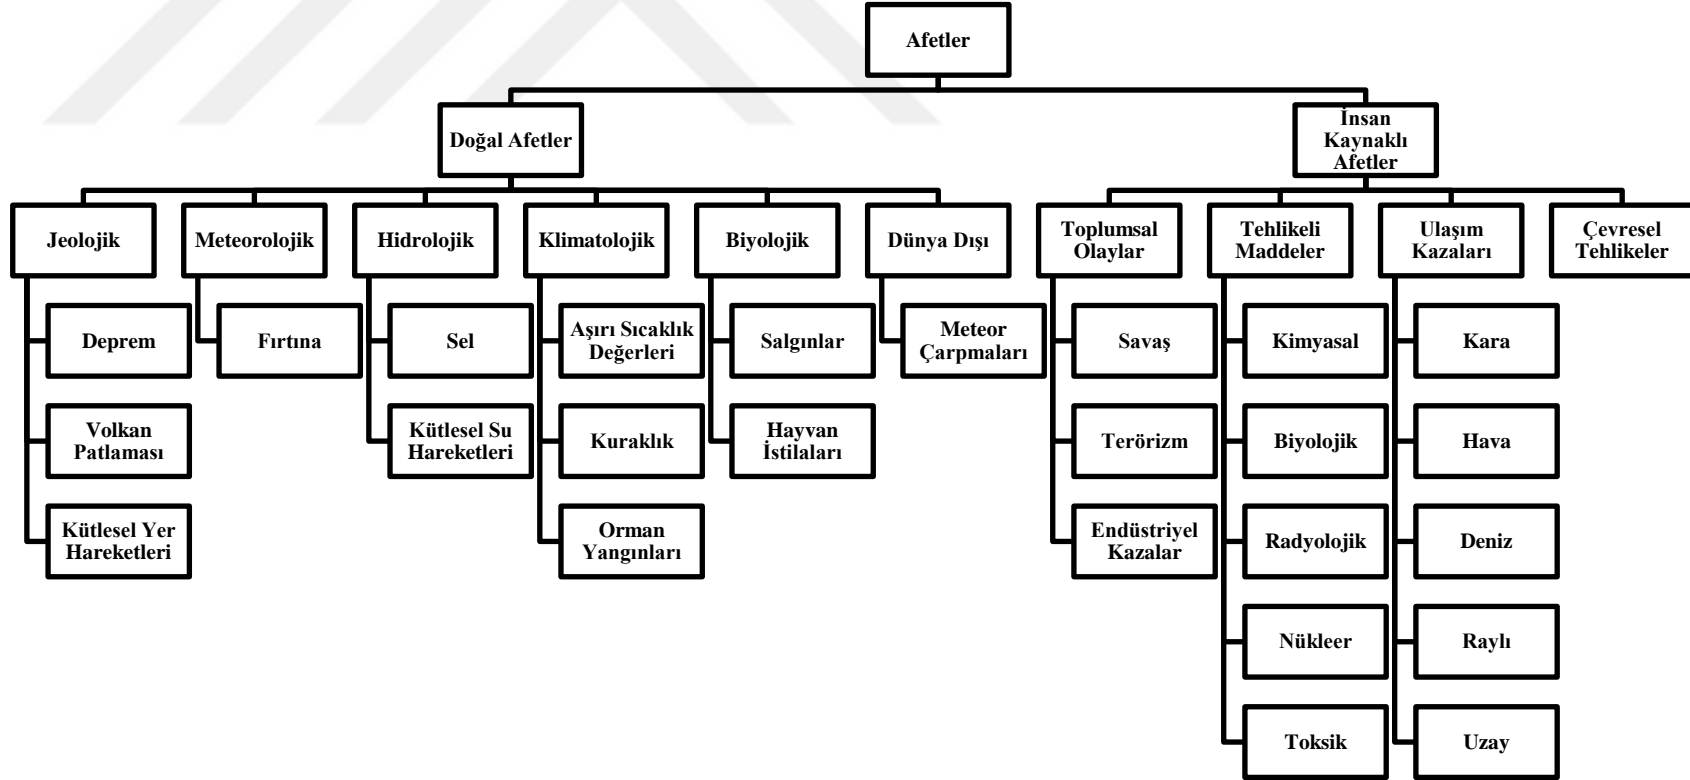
Afetler

Doğal Afetler

İnsan Kaynaklı Afetler

Jeolojik

Deprem

Volkan Patlaması

Kütlesel Yer Hareketleri

Meteorolojik

Fırtına

Hidrolojik

Sel

Kütlesel Su Hareketleri

Klimatolojik

Aşırı Sıcaklık Değerleri

Kuraklık

Orman Yangınları

Biyolojik

Salgınlar

Hayvan İstilaları

Dünya Dışı

Meteor Çarpmaları

Toplumsal Olaylar

Savaş

Terörizm

Endüstriyel Kazalar

Tehlikeli Maddeler

Kimyasal

Biyolojik

Radyolojik

Nükleer

Toksik

Ulaşım Kazaları

Kara

Hava

Deniz

Raylı

Uzay

Çevresel Tehlikeler